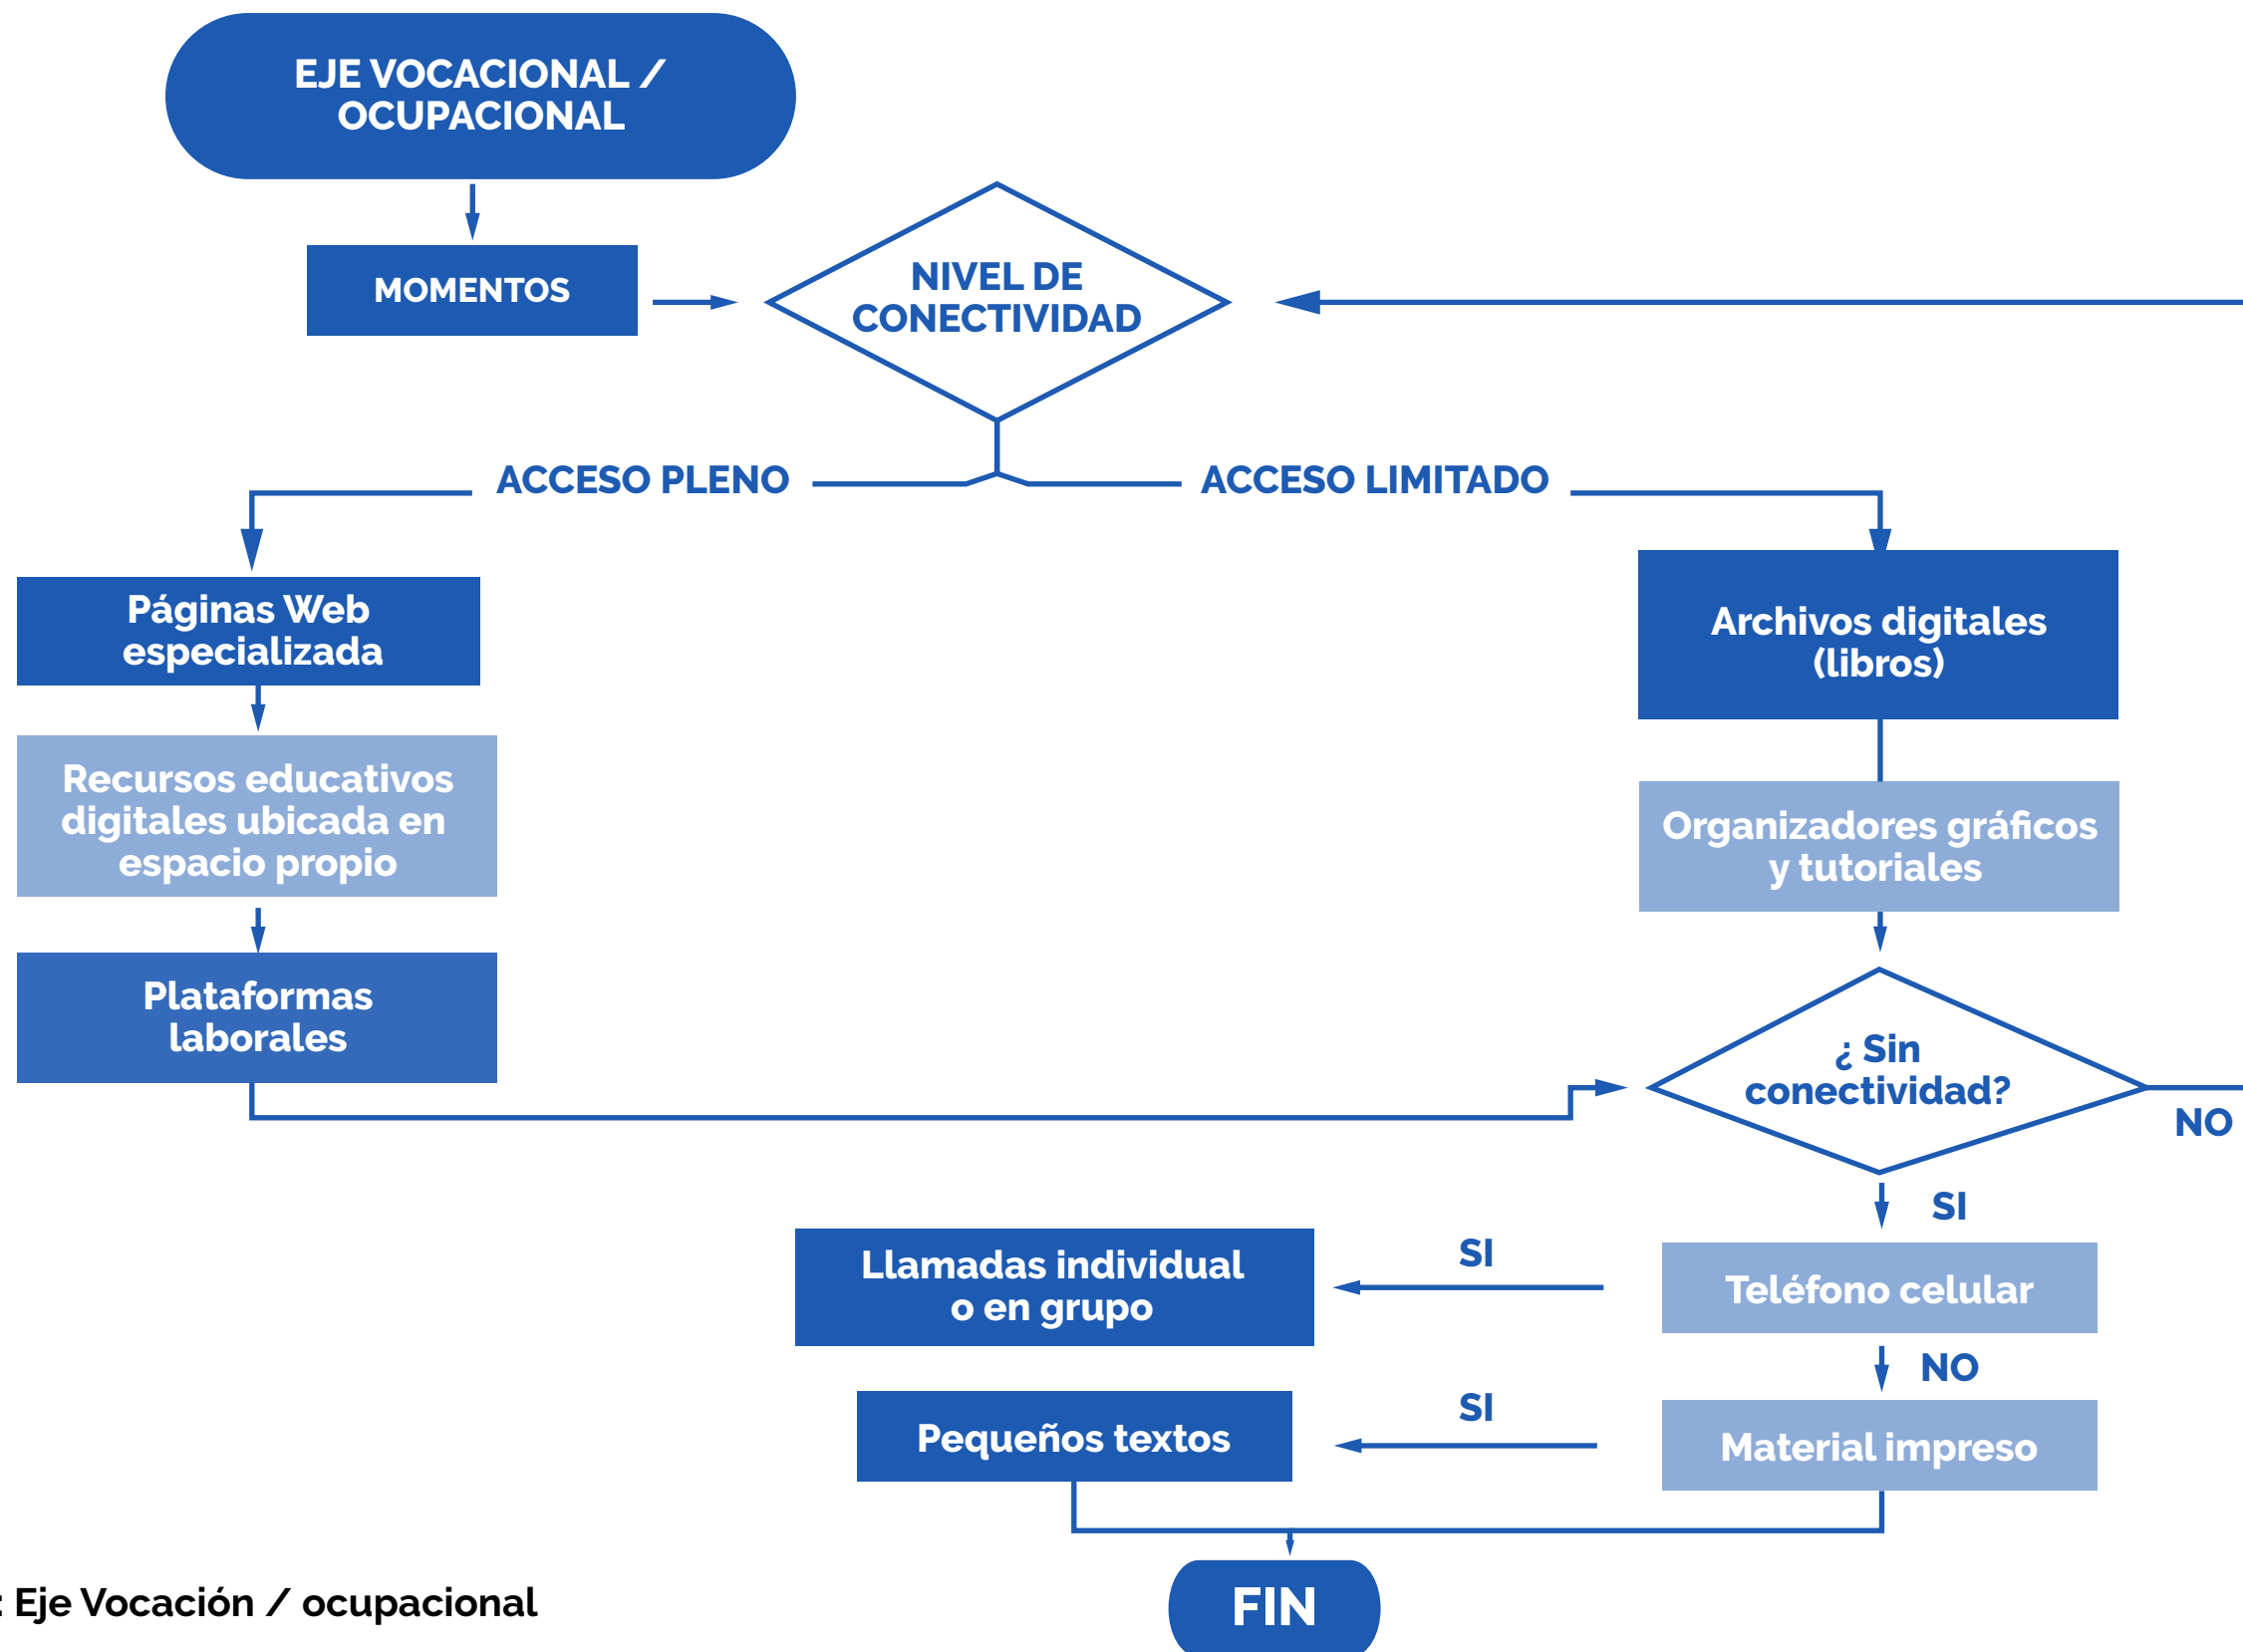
EJE VOCACIONAL / OCUPACIONAL

MOMENTOS

NIVEL DE CONECTIVIDAD

ACCESO PLENO

ACCESO LIMITADO

Páginas Web especializada

Recursos educativos digitales ubicada en espacio propio

Plataformas laborales

Archivos digitales (libros)

Organizadores gráficos y tutoriales

¿ Sin conectividad?

NO

SI

SI

Llamadas individual o en grupo

Teléfono celular

NO

SI

Pequeños textos

Material impreso

FIN

: Eje Vocación / ocupacional